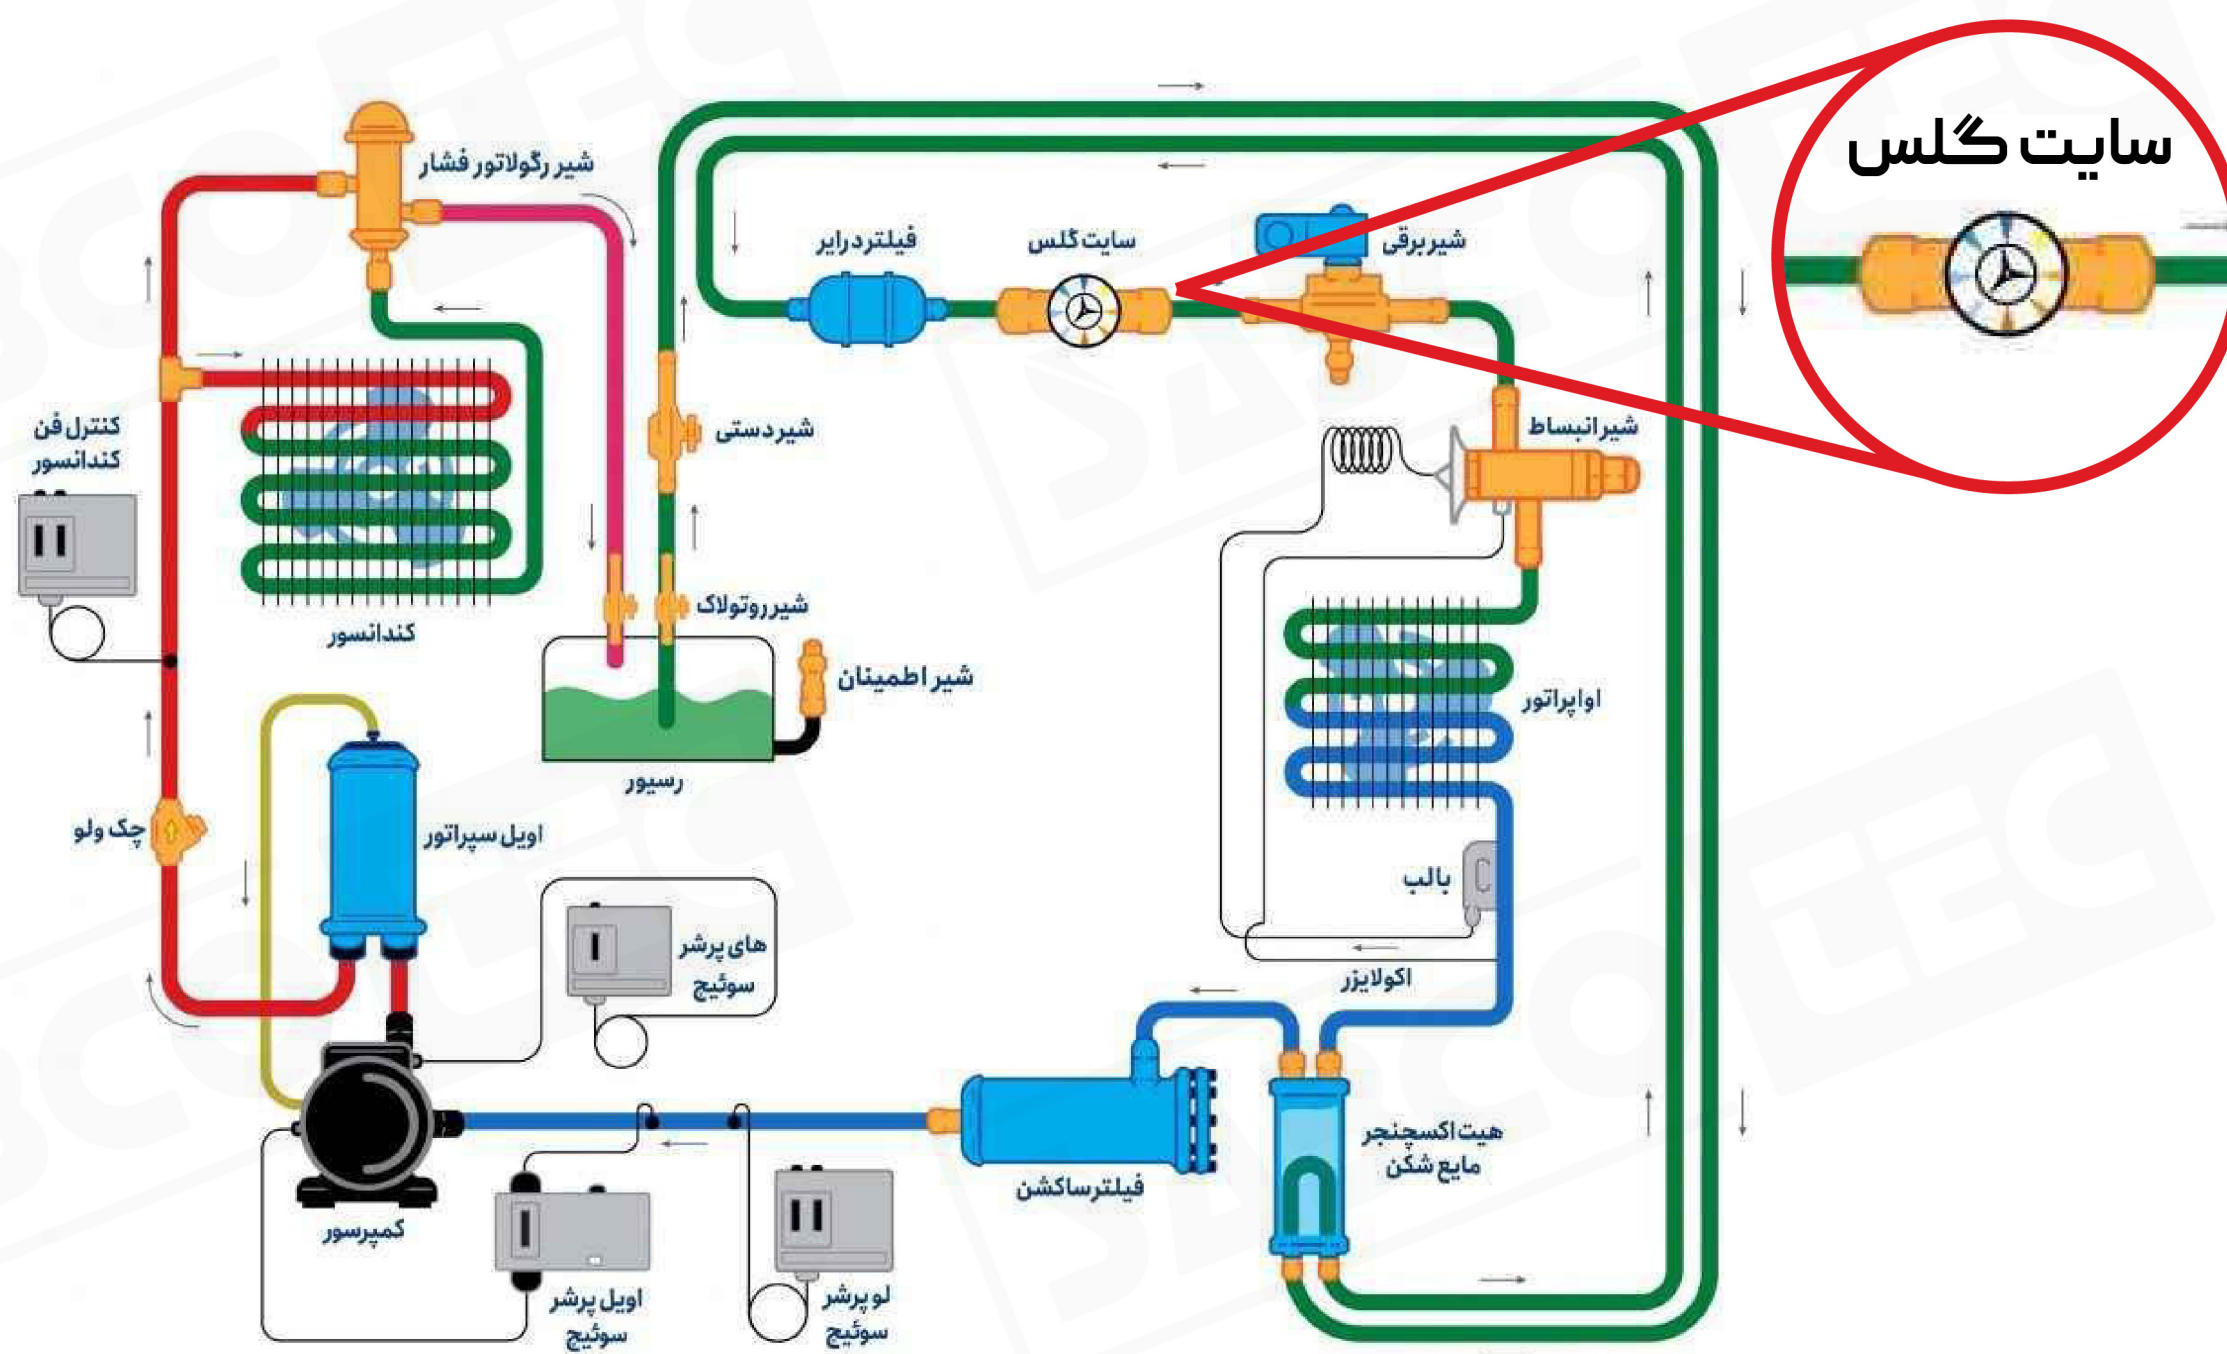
سایت گلس

شیر رگولاتور فشار

فیلتردرایر

سایت گلس

شیربرقی

شیرانبساط

کنترل فن کندانسور

شیردستی

کندانسور

شیرروتولاک

شیر اطمینان

اواپراتور

رسیور

چک ولو

اویل سپراتور

بالب

های پرشر سوئیچ

اکولایزر

هیت اکسچنجر مایع شکن

فیلترساکشن

کمپرسور

اویل پرشر سوئیچ

لو پرشر سوئیچ